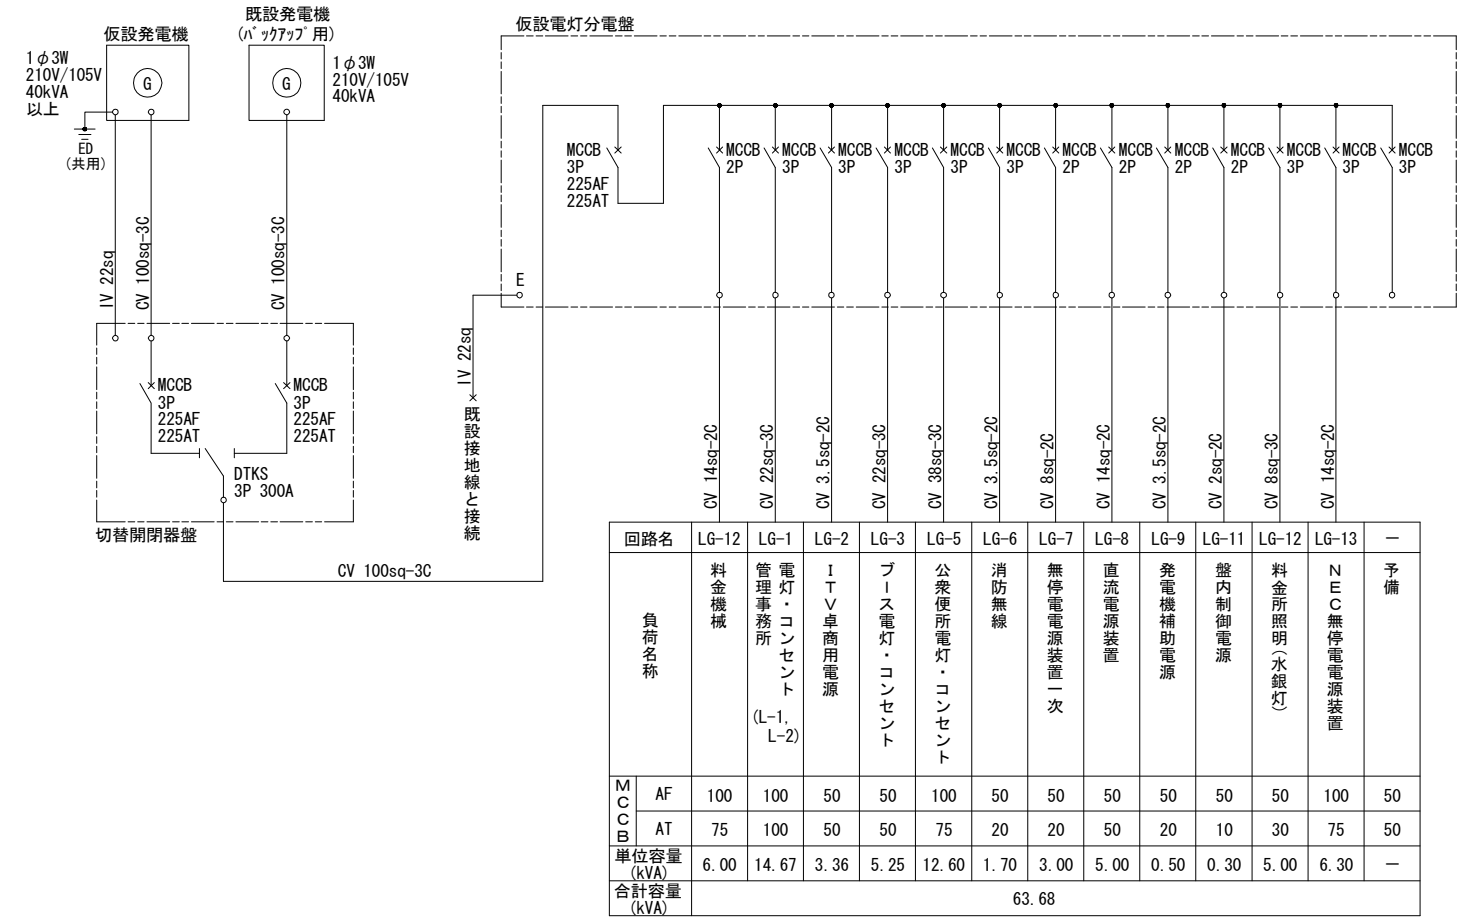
仮設発電機
1φ3W
210V/105V
40kVA
以上

ED
(共用)

既設発電機
(バックアップ用)
1φ3W
210V/105V
40kVA

IV 22sq
CV 100sq-3C
CV 100sq-3C

MCCB
3P
225AF
225AT

MCCB
3P
225AF
225AT

DTKS
3P 300A

切替開閉器盤

CV 100sq-3C

IV 22sq
既設接地線と接続

E

仮設電灯分電盤

MCCB
3P
225AF
225AT

MCCB 2P
MCCB 3P
MCCB 3P
MCCB 3P
MCCB 3P
MCCB 3P
MCCB 2P
MCCB 2P
MCCB 2P
MCCB 2P
MCCB 3P
MCCB 3P
MCCB 3P

CV 14sq-2C
CV 22sq-3C
CV 3.5sq-2C
CV 22sq-3C
CV 38sq-3C
CV 3.5sq-2C
CV 8sq-2C
CV 14sq-2C
CV 3.5sq-2C
CV 2sq-2C
CV 8sq-3C
CV 14sq-2C

| 回路名 | | LG-12 | LG-1 | LG-2 | LG-3 | LG-5 | LG-6 | LG-7 | LG-8 | LG-9 | LG-11 | LG-12 | LG-13 | ー |
|---|---|---|---|---|---|---|---|---|---|---|---|---|---|---|
| 負荷名称 | | 料金機械 | 電灯・コンセント 管理事務所 (L-1, L-2) | ITV卓商用電源 | ブース電灯・コンセント | 公衆便所電灯・コンセント | 消防無線 | 無停電電源装置一次 | 直流電源装置 | 発電機補助電源 | 盤内制御電源 | 料金所照明(水銀灯) | NEC無停電電源装置 | 予備 |
| MCCB | AF | 100 | 100 | 50 | 50 | 100 | 50 | 50 | 50 | 50 | 50 | 50 | 100 | 50 |
| | AT | 75 | 100 | 50 | 50 | 75 | 20 | 20 | 50 | 20 | 10 | 30 | 75 | 50 |
| 単位容量 (kVA) | | 6.00 | 14.67 | 3.36 | 5.25 | 12.60 | 1.70 | 3.00 | 5.00 | 0.50 | 0.30 | 5.00 | 6.30 | ー |
| 合計容量 (kVA) | | 63.68 | | | | | | | | | | | | |